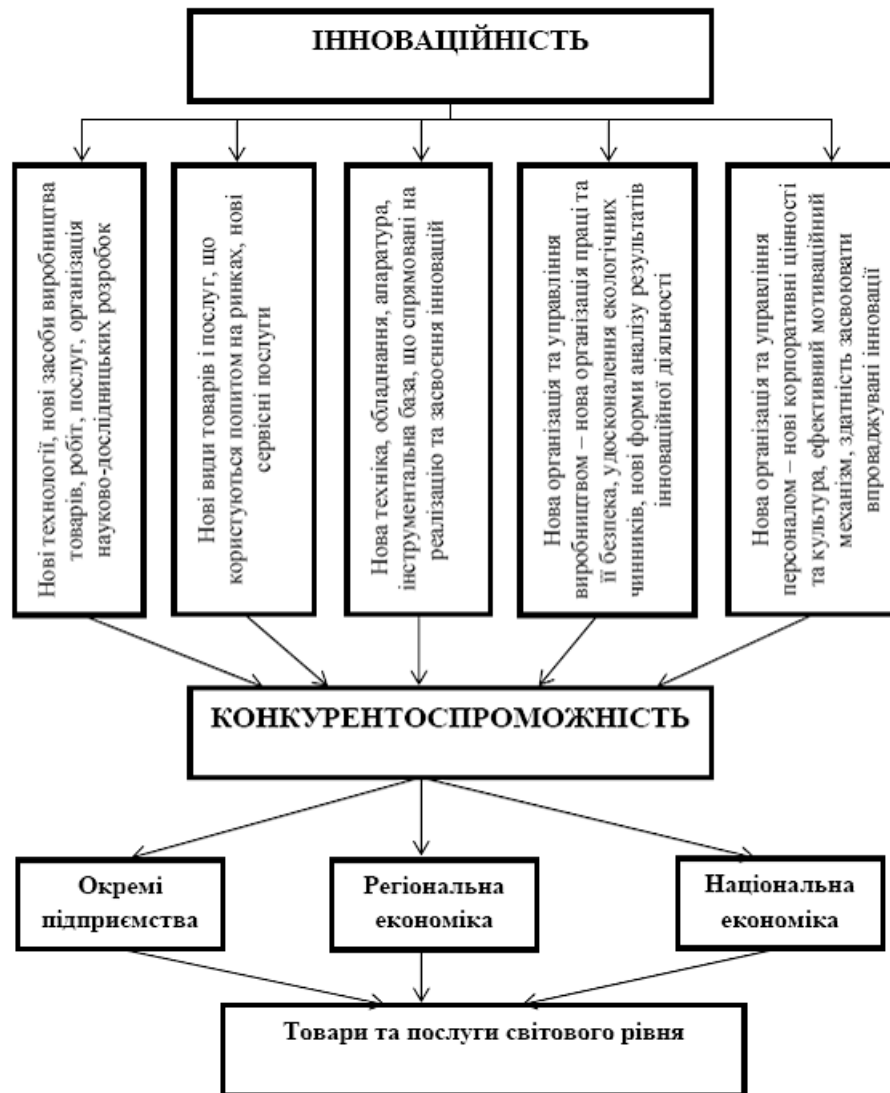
ІННОВАЦІЙНІСТЬ

Нові технології, нові засоби виробництва товарів, робіт, послуг, організація науково-дослідницьких розробок

Нові види товарів і послуг, що користуються попитом на ринках, нові сервісні послуги

Нова техніка, обладнання, апаратура, інструментальна база, що спрямовані на реалізацію та засвоєння інновацій

Нова організація та управління виробництвом – нова організація праці та її безпека, удосконалення екологічних чинників, нові форми аналізу результатів інноваційної діяльності

Нова організація та управління персоналом – нові корпоративні цінності та культура, ефективний мотиваційний механізм, здатність засвоювати впроваджувані інновації

КОНКУРЕНТОСПРОМОЖНІСТЬ

Окремі підприємства

Регіональна економіка

Національна економіка

Товари та послуги світового рівня